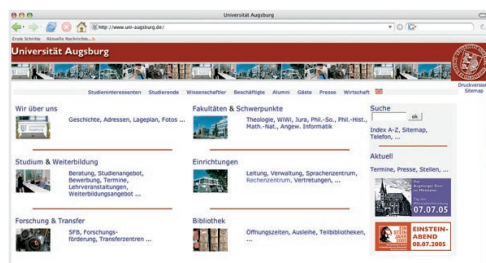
Universität Augsburg

http://www.uni-augsburg.de/

Erste Schritte Aktuelle Nachrichten

Universität Augsburg

Druckversion
Sitemap

Studieninteressenten Studierende Wissenschaftler Beschäftigte Alumni Gäste Presse Wirtschaft

Wir über uns

Geschichte, Adressen, Lageplan, Fotos ...

Fakultäten & Schwerpunkte

Theologie, WiWi, Jura, Phil.-So., Phil.-Hist., Math.-Nat., Angew. Informatik

Suche

ok

Index A-Z, Sitemap, Telefon, ...

Studium & Weiterbildung

Beratung, Studienangebot, Bewerbung, Termine, Lehrveranstaltungen, Weiterbildungsangebot ...

Einrichtungen

Leitung, Verwaltung, Sprachenzentrum, Rechenzentrum, Vertretungen, ...

Aktuell

Termine, Presse, Stellen, ...

07.07.05

Forschung & Transfer

SFB, Forschungsförderung, Transferzentren ...

Bibliothek

Öffnungszeiten, Ausleihe, Teilbibliotheken, ...

EINSTEIN-ABEND
08.07.2005